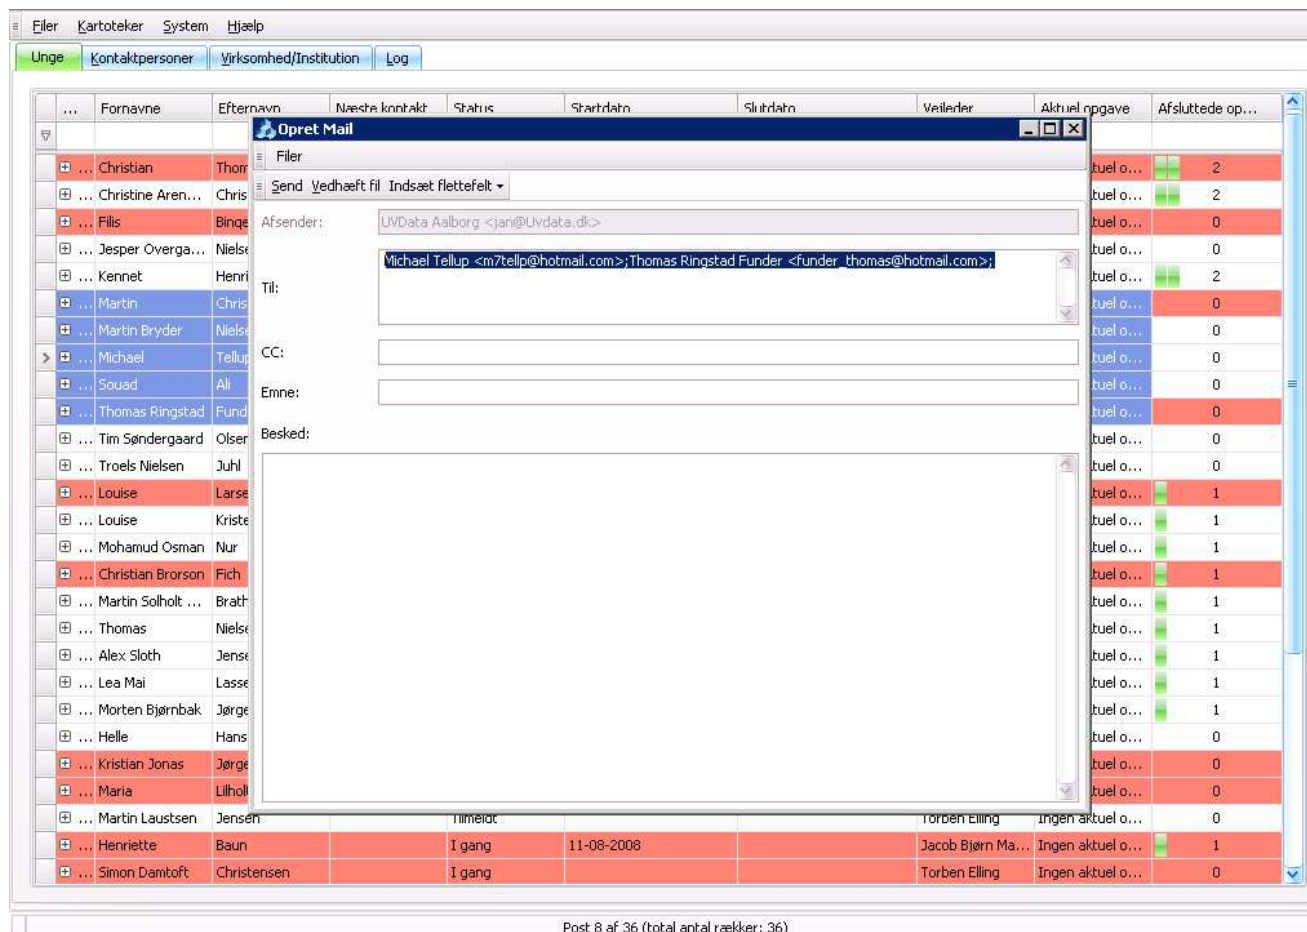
Filer Kartoteker System Hjælp

Unge | Kontaktpersoner | Virksomhed/Institution | Log

| ... | Fornavne | Efternavn | Næste kontakt | Status | Startdato | Slutdato | Vejleder | Aktuel opgave | Afsluttede op... |
|---|---|---|---|---|---|---|---|---|---|
| ... | Christian | Thom | | | | | | tuel o... | 2 |
| ... | Christine Aren... | Chris | | | | | | tuel o... | 2 |
| ... | Filis | Binge | | | | | | tuel o... | 0 |
| ... | Jesper Overga... | Nielse | | | | | | tuel o... | 0 |
| ... | Kennet | Henri | | | | | | tuel o... | 2 |
| ... | Martin | Chris | | | | | | tuel o... | 0 |
| ... | Martin Bryder | Nielse | | | | | | tuel o... | 0 |
| ... | Michael | Tellup | | | | | | tuel o... | 0 |
| ... | Souad | Ali | | | | | | tuel o... | 0 |
| ... | Thomas Ringstad | Fund | | | | | | tuel o... | 0 |
| ... | Tim Søndergaard | Olser | | | | | | tuel o... | 0 |
| ... | Troels Nielsen | Juhl | | | | | | tuel o... | 0 |
| ... | Louise | Larse | | | | | | tuel o... | 1 |
| ... | Louise | Kriste | | | | | | tuel o... | 1 |
| ... | Mohamud Osman | Nur | | | | | | tuel o... | 1 |
| ... | Christian Brorson | Fich | | | | | | tuel o... | 1 |
| ... | Martin Solholt ... | Brath | | | | | | tuel o... | 1 |
| ... | Thomas | Nielse | | | | | | tuel o... | 1 |
| ... | Alex Sloth | Jense | | | | | | tuel o... | 1 |
| ... | Lea Mai | Lasse | | | | | | tuel o... | 1 |
| ... | Morten Bjørnbak | Jørge | | | | | | tuel o... | 1 |
| ... | Helle | Hans | | | | | | tuel o... | 0 |
| ... | Kristian Jonas | Jørge | | | | | | tuel o... | 0 |
| ... | Maria | Lilhol | | | | | | tuel o... | 0 |
| ... | Martin Laustsen | Jensen | | Tilmeldt | | | Torben Elling | Ingen aktuel o... | 0 |
| ... | Henriette | Baun | | I gang | 11-08-2008 | | Jacob Bjørn Ma... | Ingen aktuel o... | 1 |
| ... | Simon Damtoft | Christensen | | I gang | | | Torben Elling | Ingen aktuel o... | 0 |

Opret Mail
Filer
Send Vedhæft fil Indsæt flettefelt
Afsender: UVData Aalborg <jan@Uvdata.dk>
Til: Michael Tellup <m7tellp@hotmail.com>;Thomas Ringstad Funder <funder_thomas@hotmail.com>;
CC:
Emne:
Besked:

Post 8 af 36 (total antal rækker: 36)